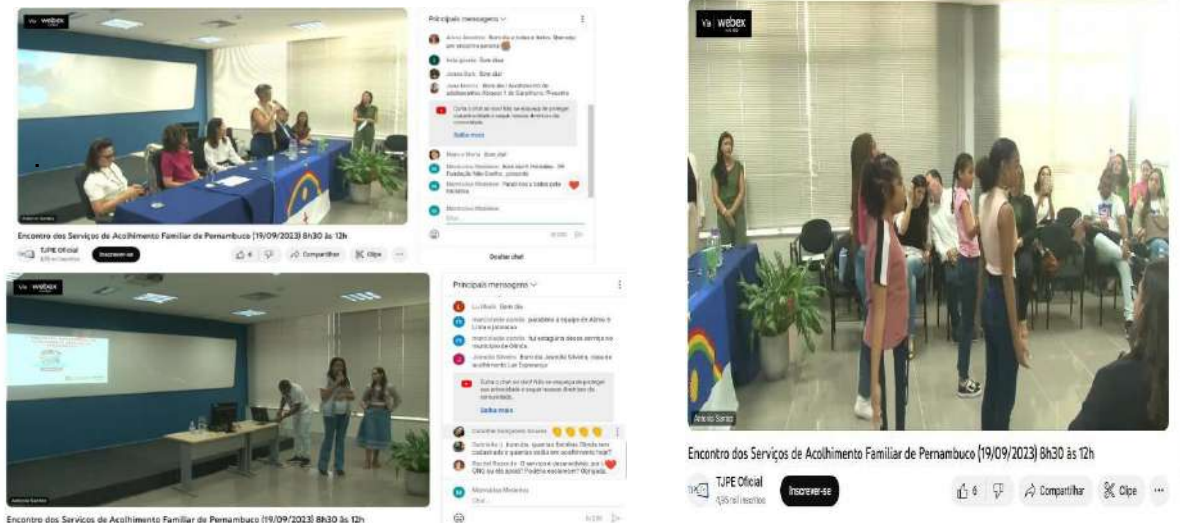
Via webex

Principais mensagens

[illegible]

Saiba mais

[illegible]

Encontro dos Serviços de Acolhimento Familiar de Pernambuco (19/09/2023) 8h30 às 12h

TJPE Oficial

Inscrever-se

4

Compartilhar

Clipe

Ocultar chat

Via webex

Principais mensagens

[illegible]

Saiba mais

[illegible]

Encontro dos Serviços de Acolhimento Familiar de Pernambuco (19/09/2023) 8h30 às 12h

Via webex

Encontro dos Serviços de Acolhimento Familiar de Pernambuco (19/09/2023) 8h30 às 12h

TJPE Oficial

Inscrever-se

6

Compartilhar

Clipe